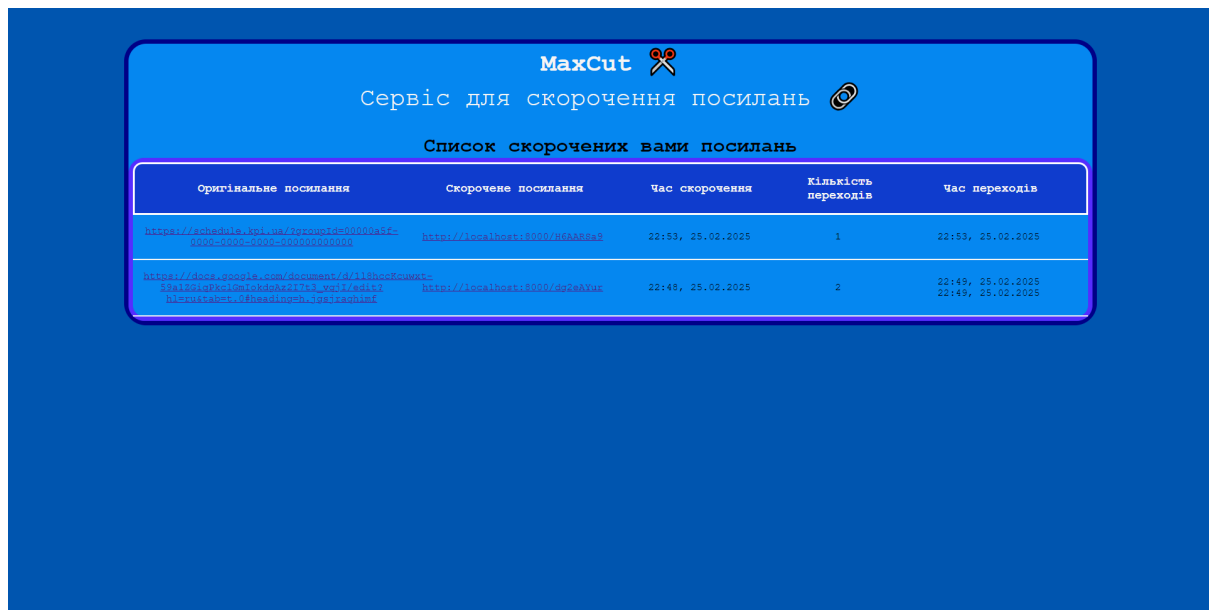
MaxCut ✂️

Сервіс для скорочення посилань 🔗

Список скорочених вами посилань

| Оригінальне посилання | Скорочене посилання | Час скорочення | Кількість переходів | Час переходів |
|---|---|---|---|---|
| https://schedule.kpi.ua/?groupId=00000a5f-0000-0000-0000-000000000000 | http://localhost:8000/H6AAR8a9 | 22:53, 25.02.2025 | 1 | 22:53, 25.02.2025 |
| https://docs.google.com/document/d/1l8hocKouwxt-59aI20igPkc1GmIokdqAz2I7t3_wsjI/edit?hl=ru&tab=t.0#heading=h.jgajzaqhimf | http://localhost:8000/dg2eAYur | 22:48, 25.02.2025 | 2 | 22:49, 25.02.2025 22:49, 25.02.2025 |